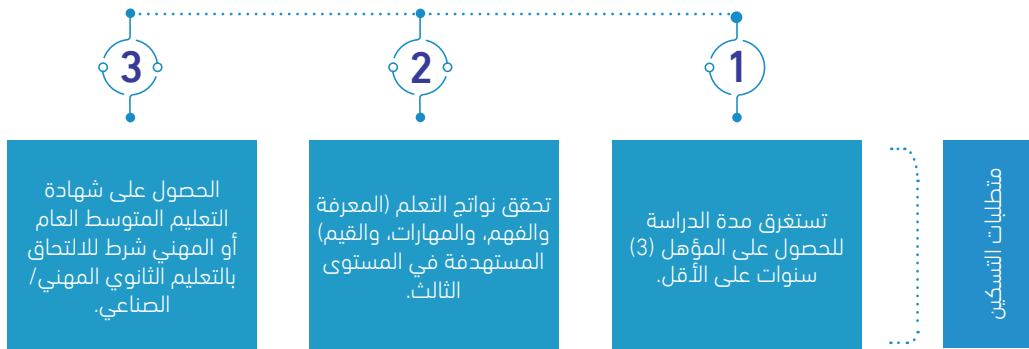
متطلبات التسكين

1

تستغرق مدة الدراسة للحصول على المؤهل (3) سنوات على الأقل.

2

تحقق نواتج التعلم (المعرفة والفهم، والمهارات، والقيم) المستهدفة في المستوى الثالث.

3

الحصول على شهادة التعليم المتوسط العام أو المهني شرط للالتحاق بالتعليم الثانوي المهني/ الصناعي.